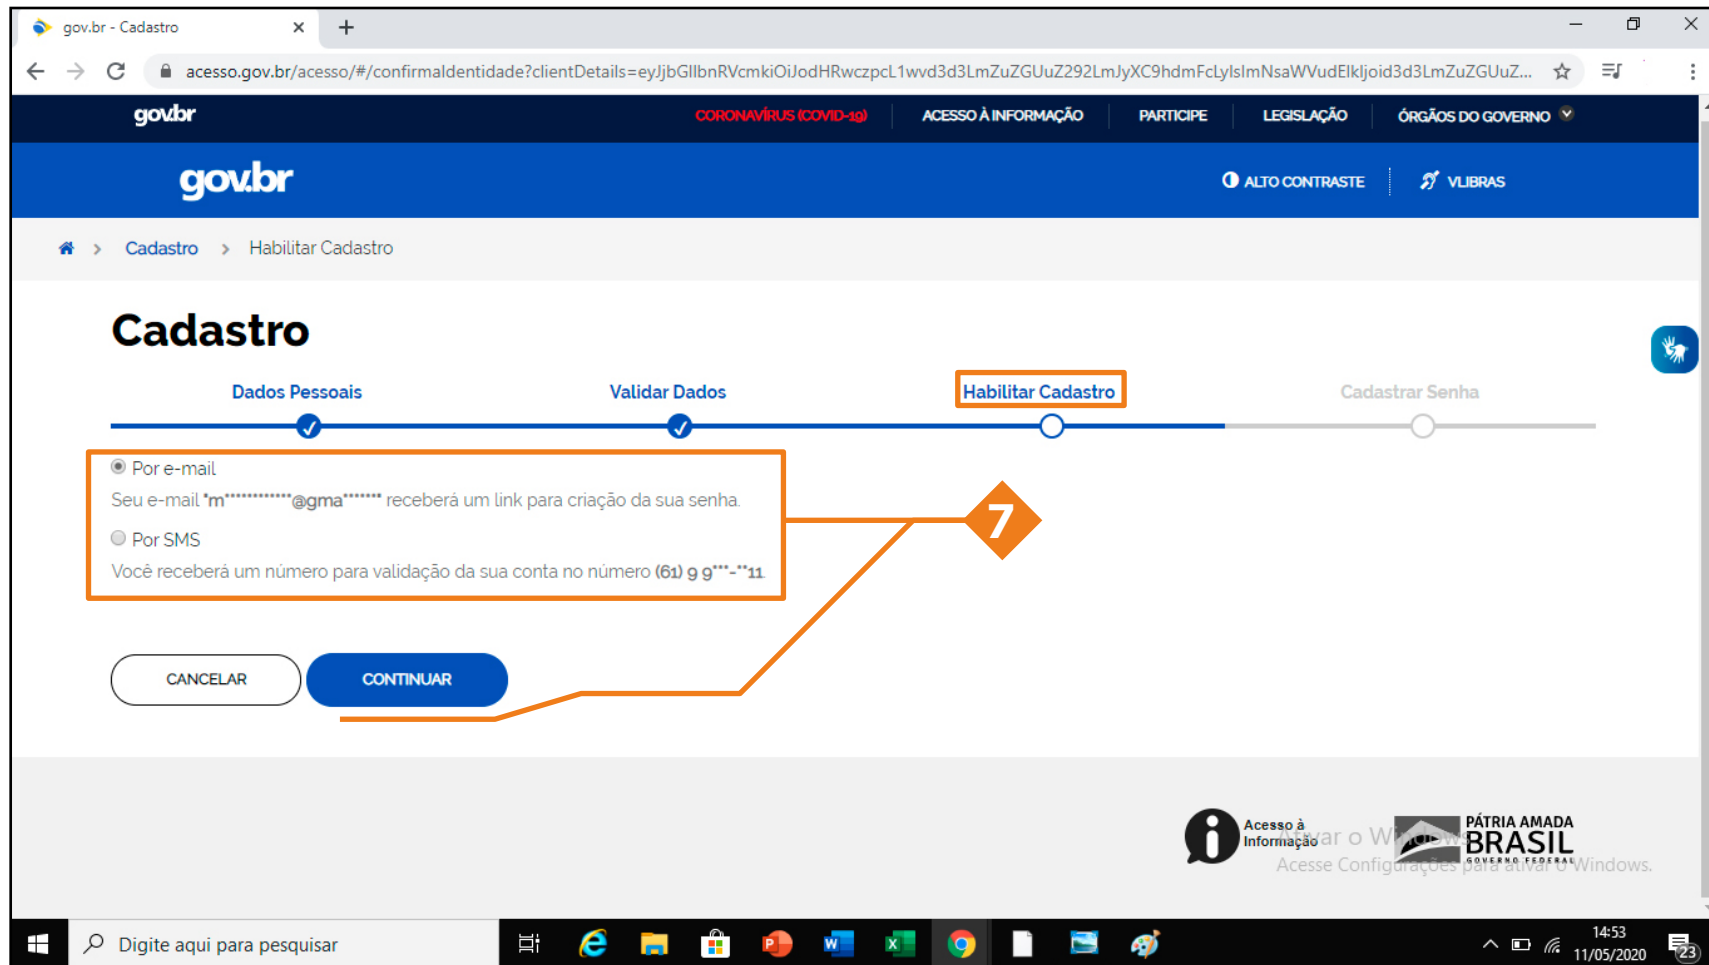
gov.br - Cadastro

acesso.gov.br/acesso/#/confirmaIdentidade?clientDetails=eyJjbGllbnRVcmkiOiJodHRwczpcL1wvd3d3LmZuZGUuZ292LmJyXC9hdmFcLylsImNsaWVudElkIjoid3d3LmZuZGUuZ...

gov.br CORONAVÍRUS (COVID-19) ACESSO À INFORMAÇÃO PARTICIPE LEGISLAÇÃO ÓRGÃOS DO GOVERNO

gov.br ALTO CONTRASTE VLIBRAS

Cadastro > Habilitar Cadastro

Cadastro

Dados Pessoais Validar Dados Habilitar Cadastro Cadastrar Senha

Por e-mail
Seu e-mail 'm***********@gma****** receberá um link para criação da sua senha.

Por SMS
Você receberá um número para validação da sua conta no número (61) 9 9***-**11

7

CANCELAR CONTINUAR

Acesso à Informação
Ativar o Windows
Acesse Configurações para ativar o Windows.
PÁTRIA AMADA BRASIL GOVERNO FEDERAL

Digite aqui para pesquisar
14:53
11/05/2020
23